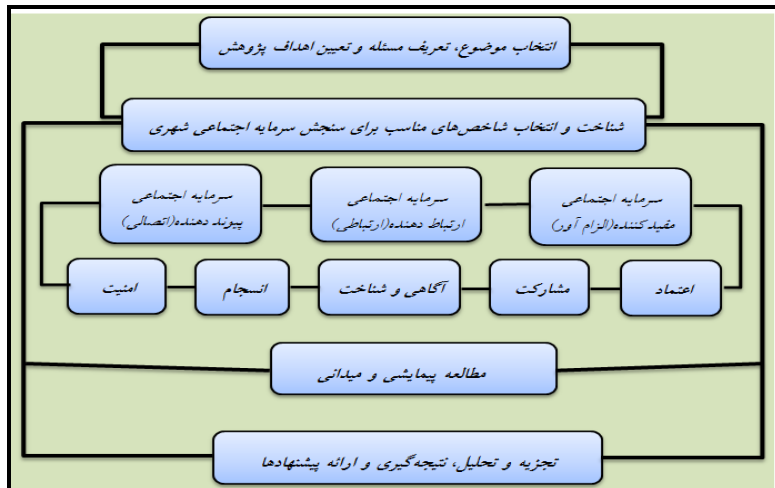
انتخاب موضوع، تعریف مسئله و تعیین اهداف پژوهش

شناخت و انتخاب شاخص‌های مناسب برای سنجش سرمایه اجتماعی شهری

سرمایه اجتماعی
مقید کننده(الزام آور)

سرمایه اجتماعی
ارتباط دهنده(ارتباطی)

سرمایه اجتماعی
پیوند دهنده(اتصالی)

اعتماد

مشارکت

آگاهی و شناخت

انسجام

امنیت

مطالعه پیمایشی و میدانی

تجزیه و تحلیل، نتیجه‌گیری و ارائه پیشنهادها